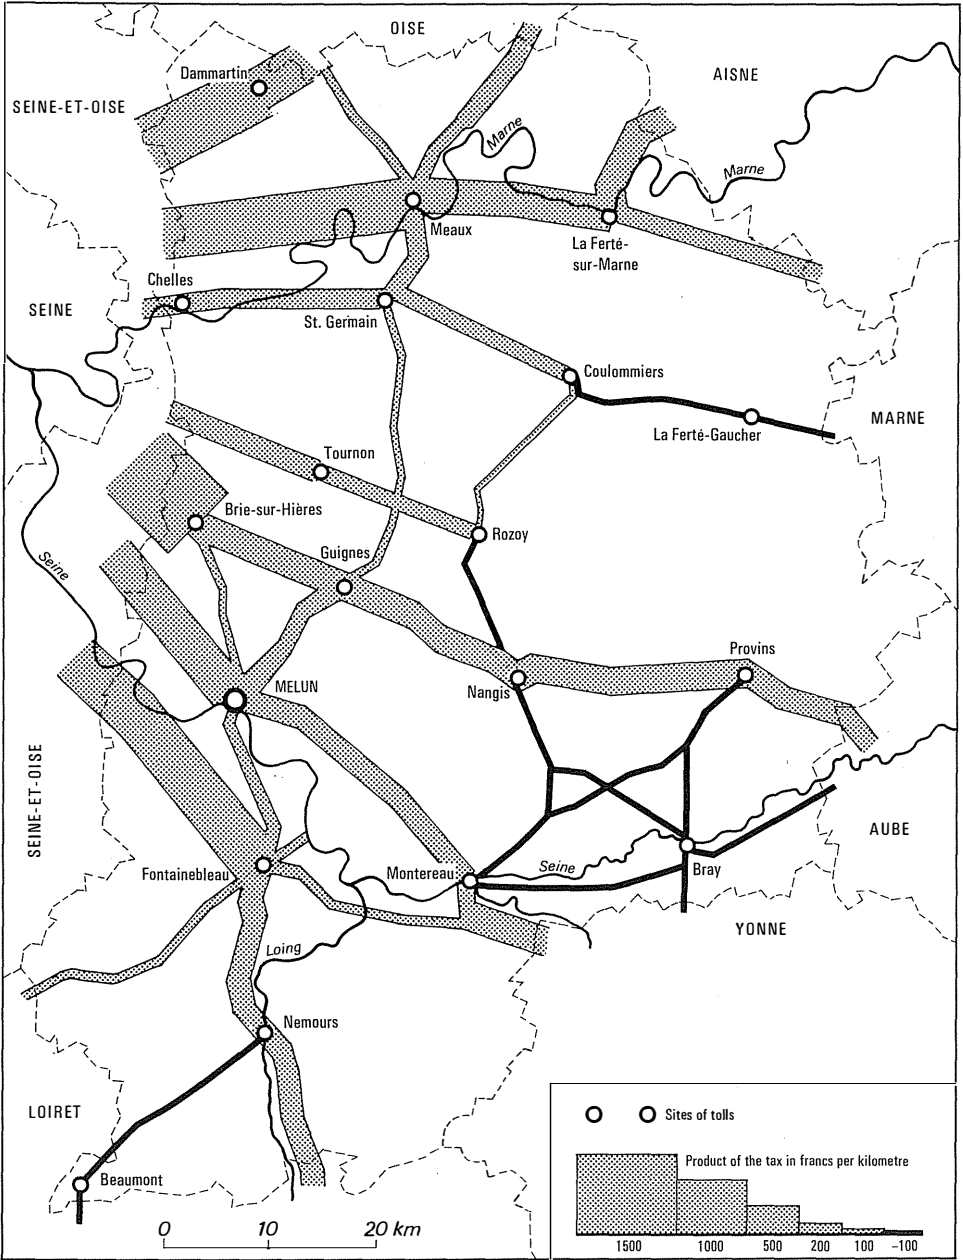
OISE

AISNE

SEINE-ET-OISE

Dammartin

Marne

Marne

Meaux

La Ferté-sur-Marne

Chelles

SEINE

St. Germain

Coulommiers

La Ferté-Gaucher

MARNE

Tournon

Brie-sur-Hières

Rozoy

Seine

Guignes

Provins

Nangis

MELUN

SEINE-ET-OISE

AUBE

Bray

Seine

Montereau

Fontainebleau

YONNE

Loing

Nemours

LOIRET

Beaumont

0 10 20 km

Sites of tolls

Product of the tax in francs per kilometre

1500 1000 500 200 100 -100